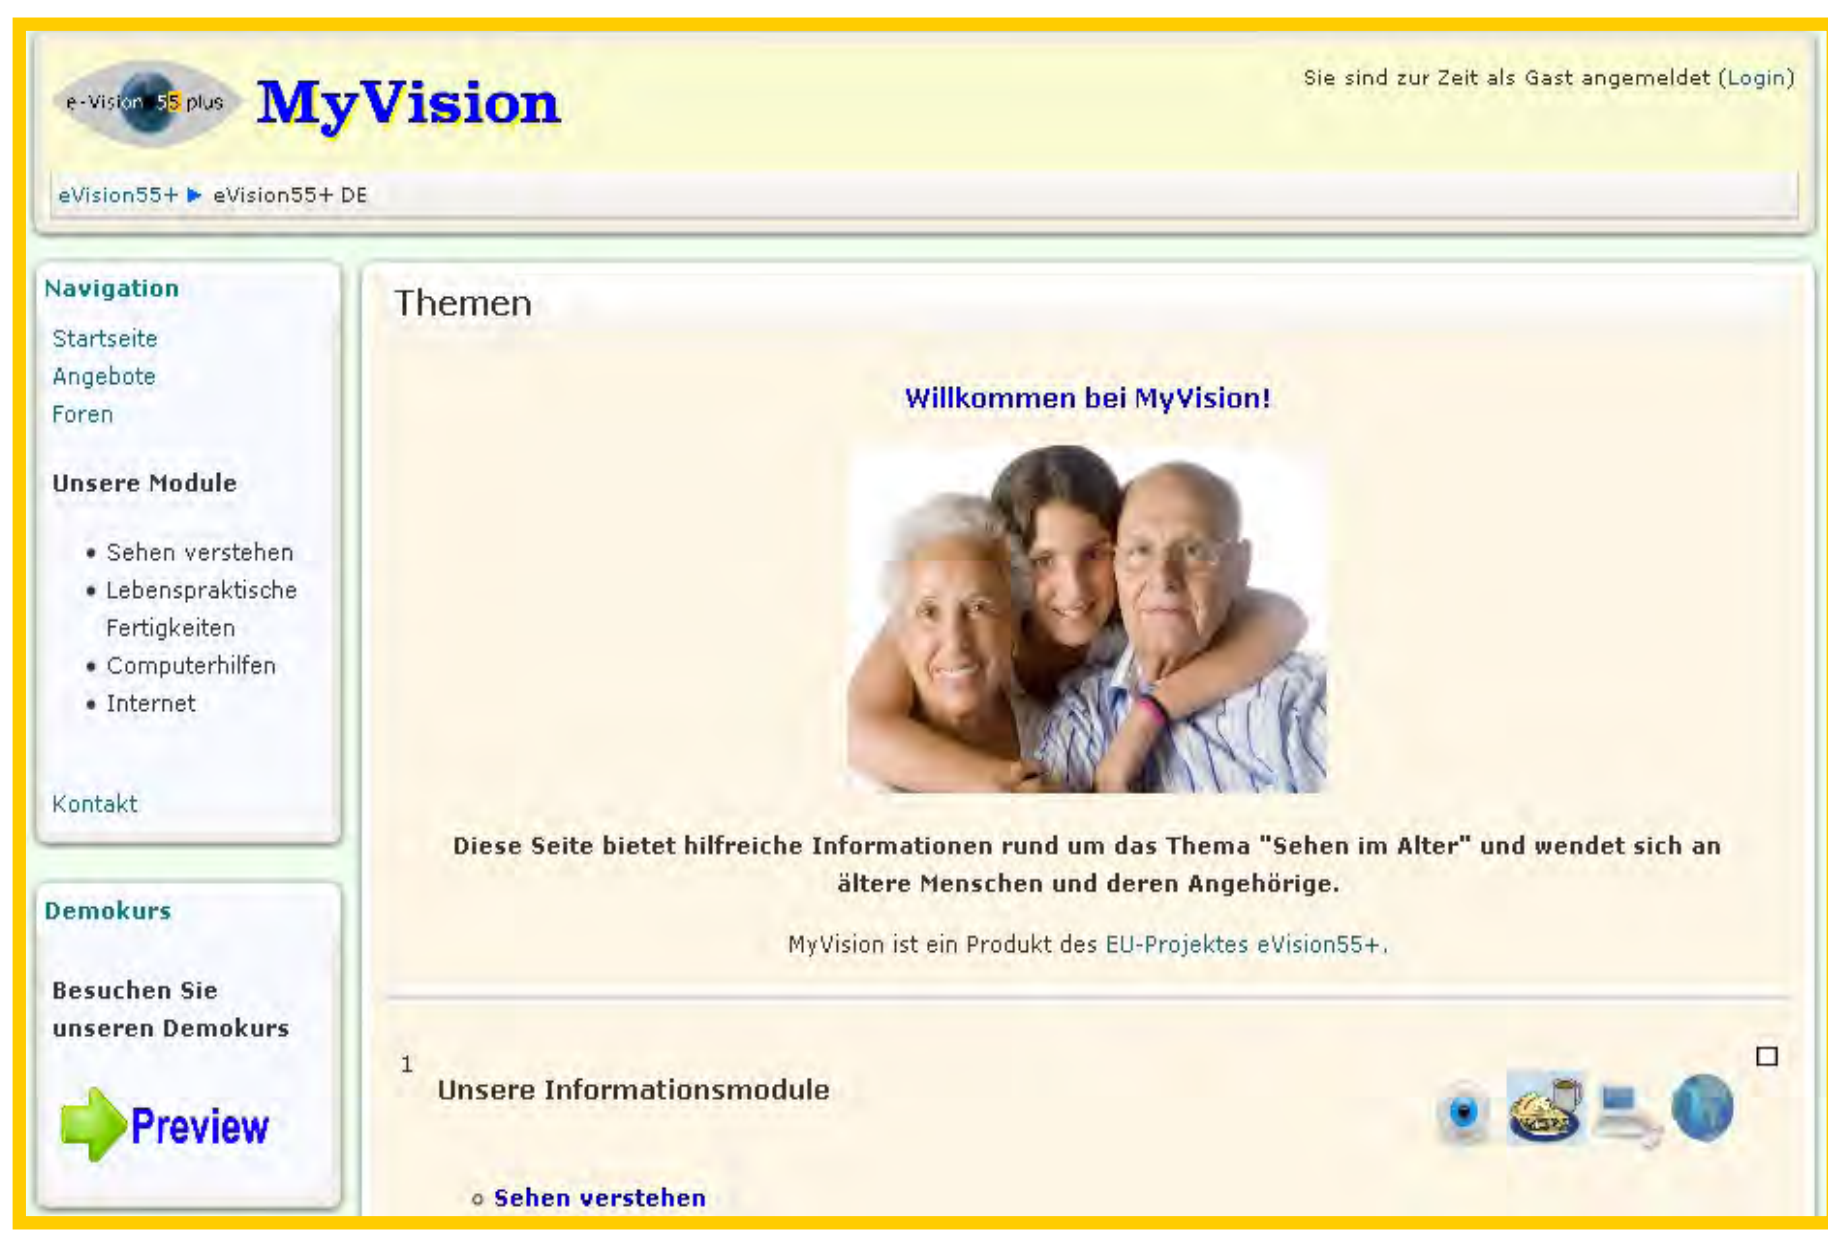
e-Vision 55 plus MyVision

Sie sind zur Zeit als Gast angemeldet (Login)

eVision55+ ▶ eVision55+ DE

Navigation

Startseite
Angebote
Foren

Unsere Module

- Sehen verstehen
- Lebenspraktische Fertigkeiten
- Computerhilfen
- Internet

Kontakt

Demokurs

Besuchen Sie unseren Demokurs

Preview

Themen

Willkommen bei MyVision!

Diese Seite bietet hilfreiche Informationen rund um das Thema "Sehen im Alter" und wendet sich an ältere Menschen und deren Angehörige.

MyVision ist ein Produkt des EU-Projektes eVision55+.

1

Unsere Informationsmodule

◦ Sehen verstehen